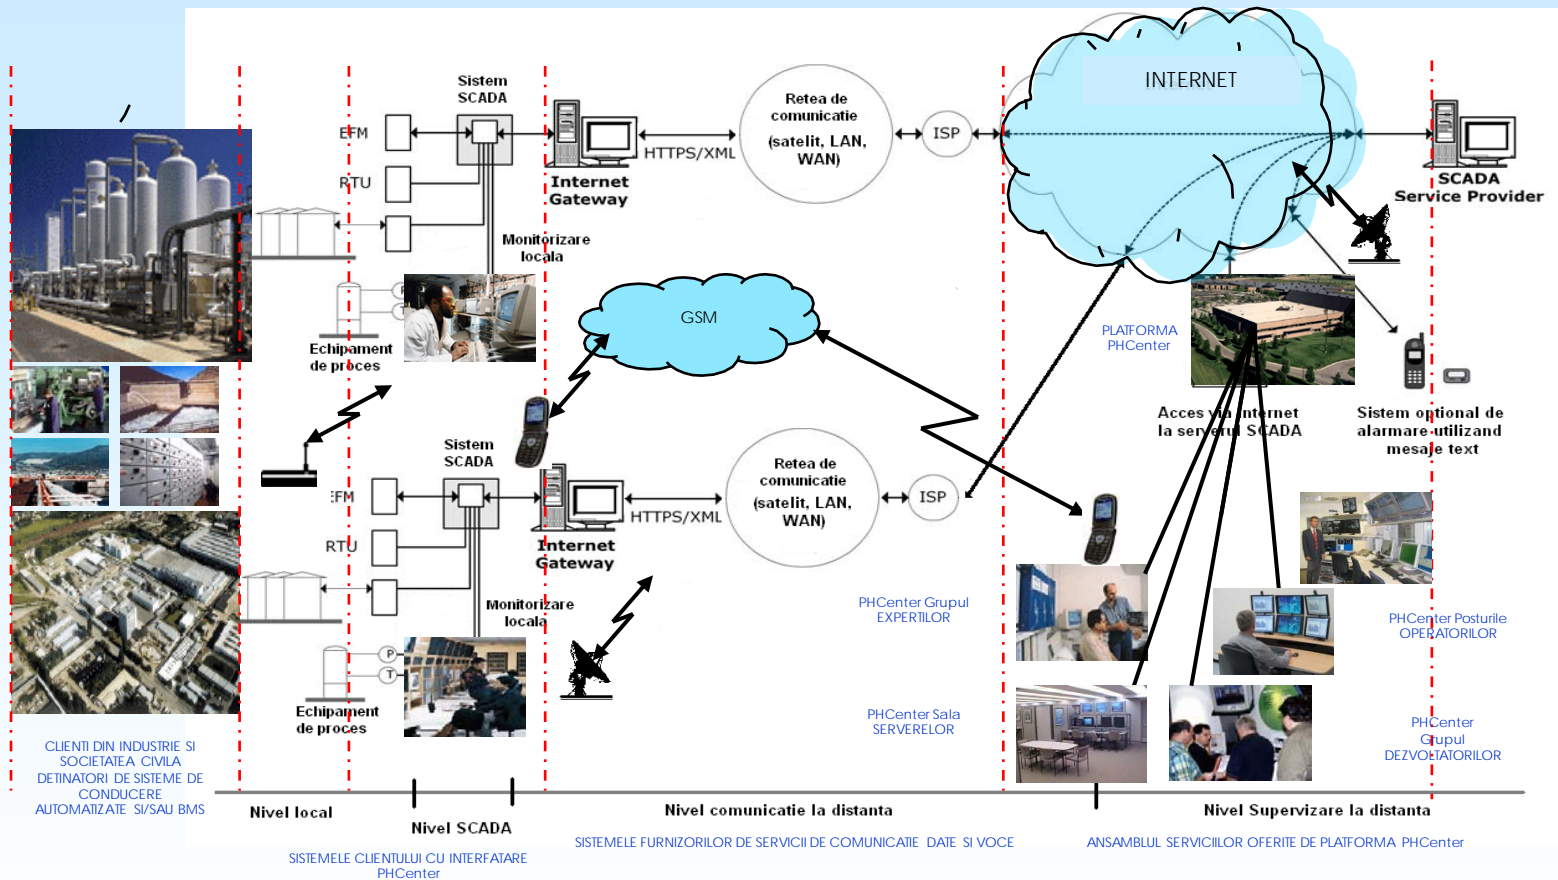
INTERNET

Sistem SCADA

EFM

RTU

Internet Gateway

HTTPS/XML

Retea de comunicatie (satelit, LAN, WAN)

ISP

SCADA Service Provider

Monitorizare locala

Echipament de proces

GSM

PLATFORMA PHCenter

Acces via internet la serverul SCADA

Sistem optional de alarmare utilizand mesaje text

Sistem SCADA

EFM

RTU

Internet Gateway

HTTPS/XML

Retea de comunicatie (satelit, LAN, WAN)

ISP

Monitorizare locala

Echipament de proces

PHCenter Grupul EXPERTILOR

PHCenter Posturile OPERATORILOR

PHCenter Sala SERVERELOR

PHCenter Grupul DEZVOLTATORILOR

CLIENTI DIN INDUSTRIE SI SOCIETATEA CIVILA DETINATORI DE SISTEME DE CONDUCERE AUTOMATIZATE SI/SAU BMS

Nivel local

Nivel SCADA

Nivel comunicatie la distanta

Nivel Supervizare la distanta

SISTEMELE CLIENTULUI CU INTERFATARE PHCenter

SISTEMELE FURNIZORILOR DE SERVICII DE COMUNICATIE DATE SI VOCE

ANSAMBLUL SERVICIILOR OFERITE DE PLATFORMA PHCenter